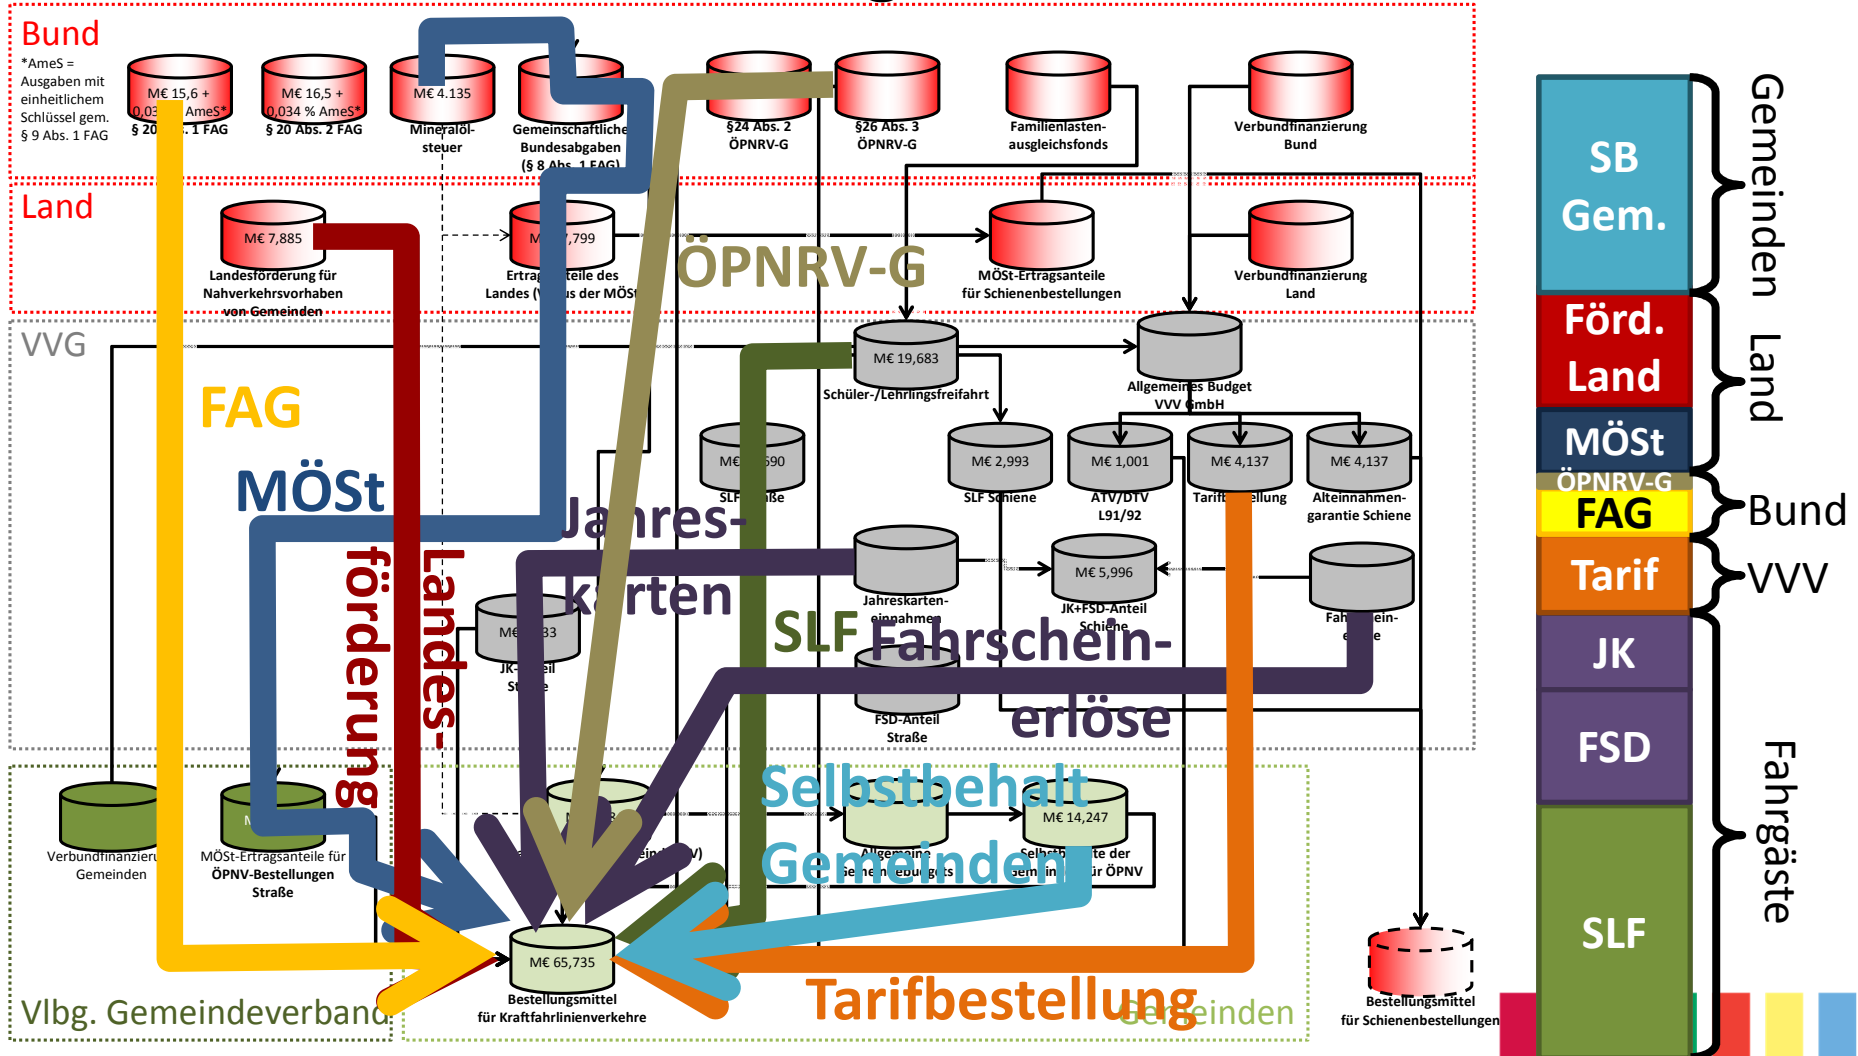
Bund

*AmeS = Ausgaben mit einheitlichem Schlüssel gem. § 9 Abs. 1 FAG

M€ 15,6 + 0,03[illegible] AmeS* § 20 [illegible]. 1 FAG

M€ 16,5 + 0,034 % AmeS* § 20 Abs. 2 FAG

M€ 4.135 Mineralöl-steuer

Gemeinschaftliche Bundesabgaben (§ 8 Abs. 1 FAG)

§24 Abs. 2 ÖPNRV-G

§26 Abs. 3 ÖPNRV-G

Familienlasten-ausgleichsfonds

Verbundfinanzierung Bund

Land

M€ 7,885 Landesförderung für Nahverkehrsvorhaben von Gemeinden

M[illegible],799 Ertrag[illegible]teile des Landes ([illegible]s der MÖSt

ÖPNRV-G

MÖSt-Ertragsanteile für Schienenbestellungen

Verbundfinanzierung Land

VVG

FAG

M€ 19,683 Schüler-/Lehrlingsfreifahrt

Allgemeines Budget VVV GmbH

MÖSt

M€ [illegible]590 SLF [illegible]ße

M€ 2,993 SLF Schiene

M€ 1,001 ATV/DTV L91/92

M€ 4,137 Tarif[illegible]ellung

M€ 4,137 Altneinnahmen-garantie Schiene

Jahres-karten

Landes-förderung

Jahreskarten-einnahmen

M€ 5,996 JK+FSD-Anteil Schiene

Fahr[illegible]ein-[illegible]e

M€ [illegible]33 JK-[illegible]eil St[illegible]e

SLF

Fahrschein-erlöse

FSD-Anteil Straße

Selbstbehalt Gemeinden

M€ 14,247 Selbstb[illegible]te der Gem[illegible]in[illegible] für ÖPNV

Allgemeine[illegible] Gemeindebu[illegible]ts

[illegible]ein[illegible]V)

Verbundfinanzierung Gemeinden

MÖSt-Ertragsanteile für ÖPNV-Bestellungen Straße

M€ 65,735 Bestellungsmittel für Kraftfahrlinienverkehre

Tarifbestellung

Gemeinden

Bestellungsmittel für Schienenbestellungen

Vlbg. Gemeindeverband

SB Gem.

Förd. Land

MÖSt

ÖPNRV-G

FAG

Tarif

JK

FSD

SLF

Gemeinden

Land

Bund

VVV

Fahrgäste